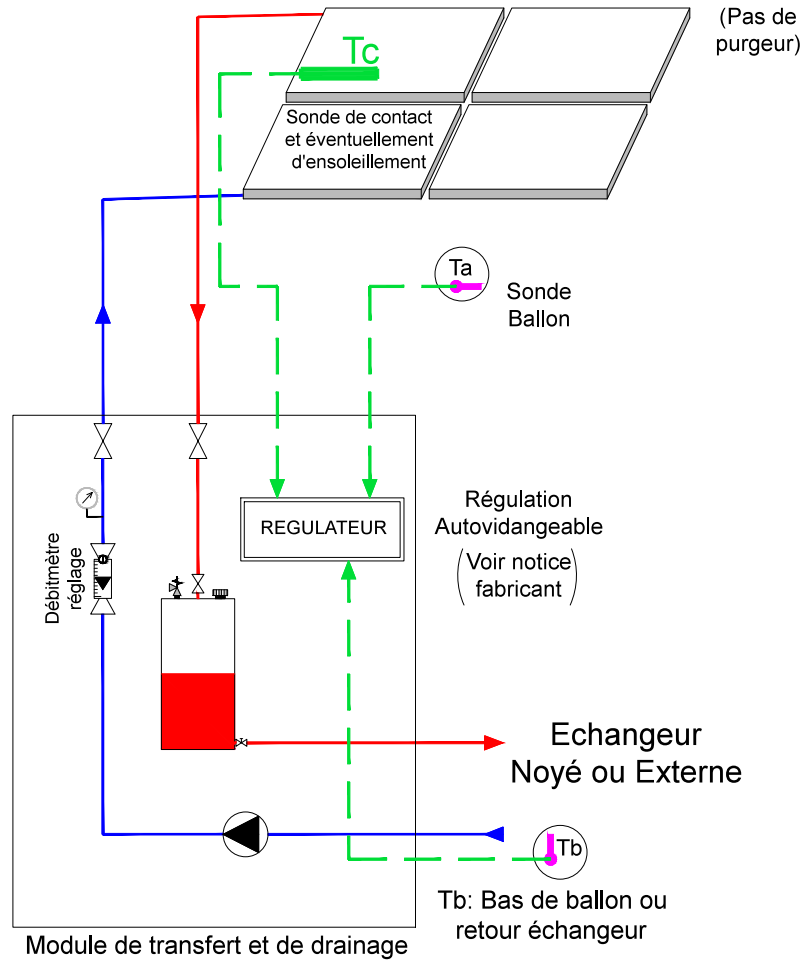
(Pas de purgeur)

Tc

Sonde de contact et éventuellement d'ensoleillement

Ta

Sonde Ballon

Débitmètre réglage

REGULATEUR

Régulation Autovidangeable

(Voir notice fabricant)

Echangeur Noyé ou Externe

Tb

Tb: Bas de ballon ou retour échangeur

Module de transfert et de drainage